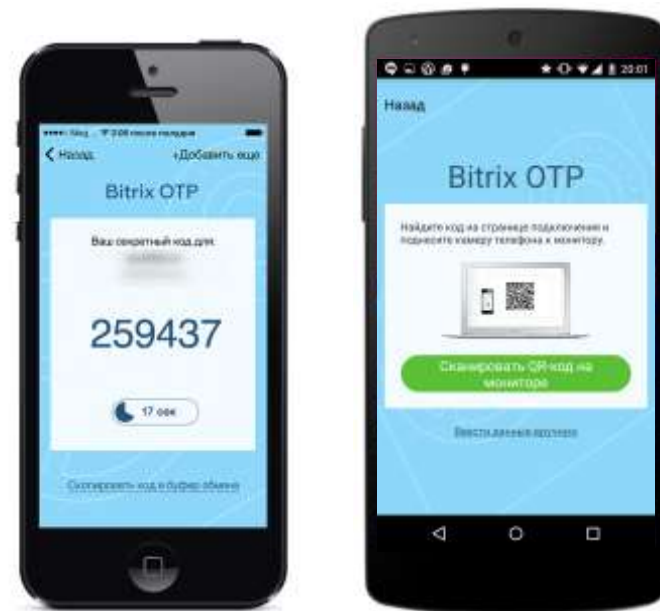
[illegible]

< Назад +Добавить еще

Bitrix OTP

Ваш секретный код для:

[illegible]

259437

17 сек

Скопировать код в буфер обмена

20:01

Назад

Bitrix OTP

Найдите код на странице подключения и поднесите камеру телефона к монитору.

Сканировать QR-код на мониторе

Ввести данные вручную